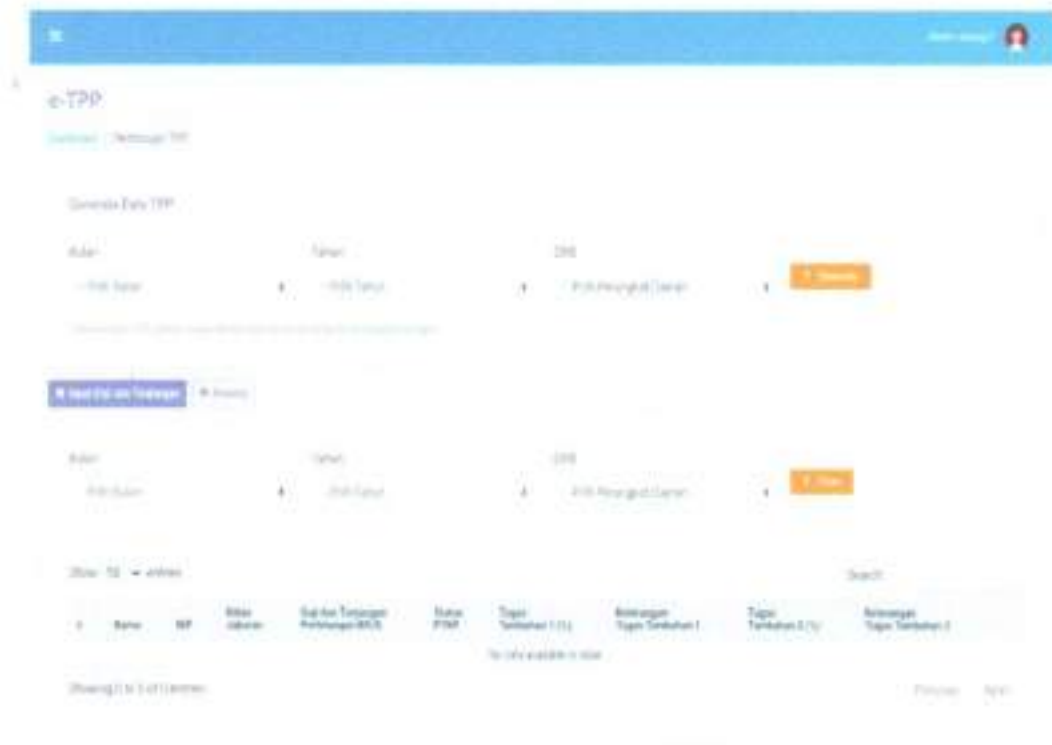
e-TPP

Dashboard / Pembagian TPP

Generate Data TPP

Bulan

-- Pilih Bulan

Tahun

-- Pilih Tahun

OPD

Pilih Perangkat Daerah

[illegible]

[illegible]

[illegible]

Bulan

Pilih Bulan

Tahun

Pilih Tahun

OPD

Pilih Perangkat Daerah

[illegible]

Show 10 entries

Search:

| # | Nama | NIP | Kelas Jabatan | Syarat Tunjangan Perhitungan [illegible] | Status PTKP | Tugas Tambahan 1 (%) | Keterangan Tugas Tambahan I | Tugas Tambahan II (%) | Keterangan Tugas Tambahan II |
|---|---|---|---|---|---|---|---|---|---|
| No data available in table | | | | | | | | | |

Showing 0 to 0 of 0 entries

Previous Next